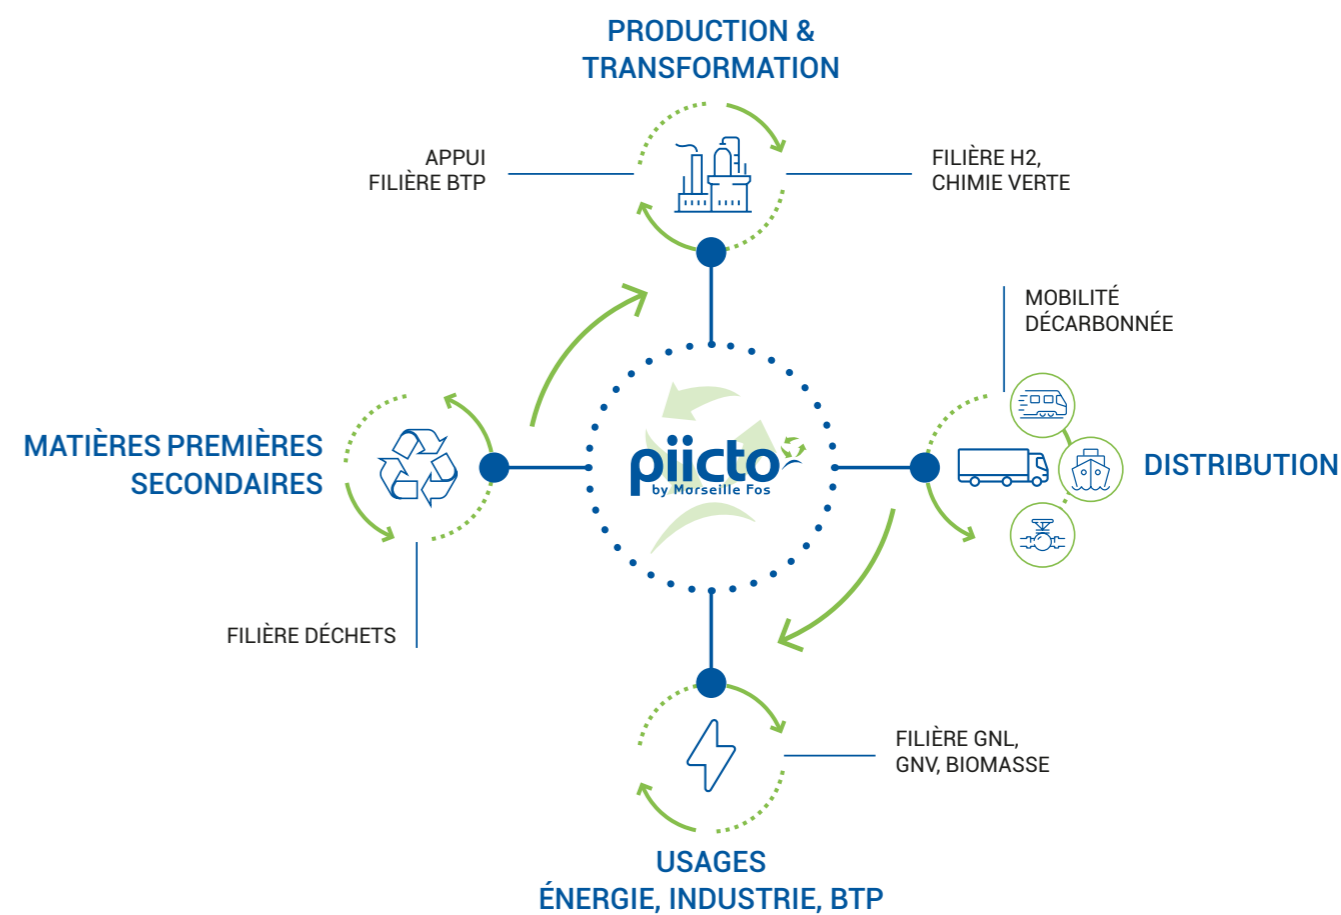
PRODUCTION & TRANSFORMATION

APPUI FILIÈRE BTP

FILIÈRE H2, CHIMIE VERTE

MOBILITÉ DÉCARBONNÉE

MATIÈRES PREMIÈRES SECONDAIRES

piicto
by Marseille Fos

DISTRIBUTION

FILIÈRE DÉCHETS

FILIÈRE GNL, GNV, BIOMASSE

USAGES
ÉNERGIE, INDUSTRIE, BTP